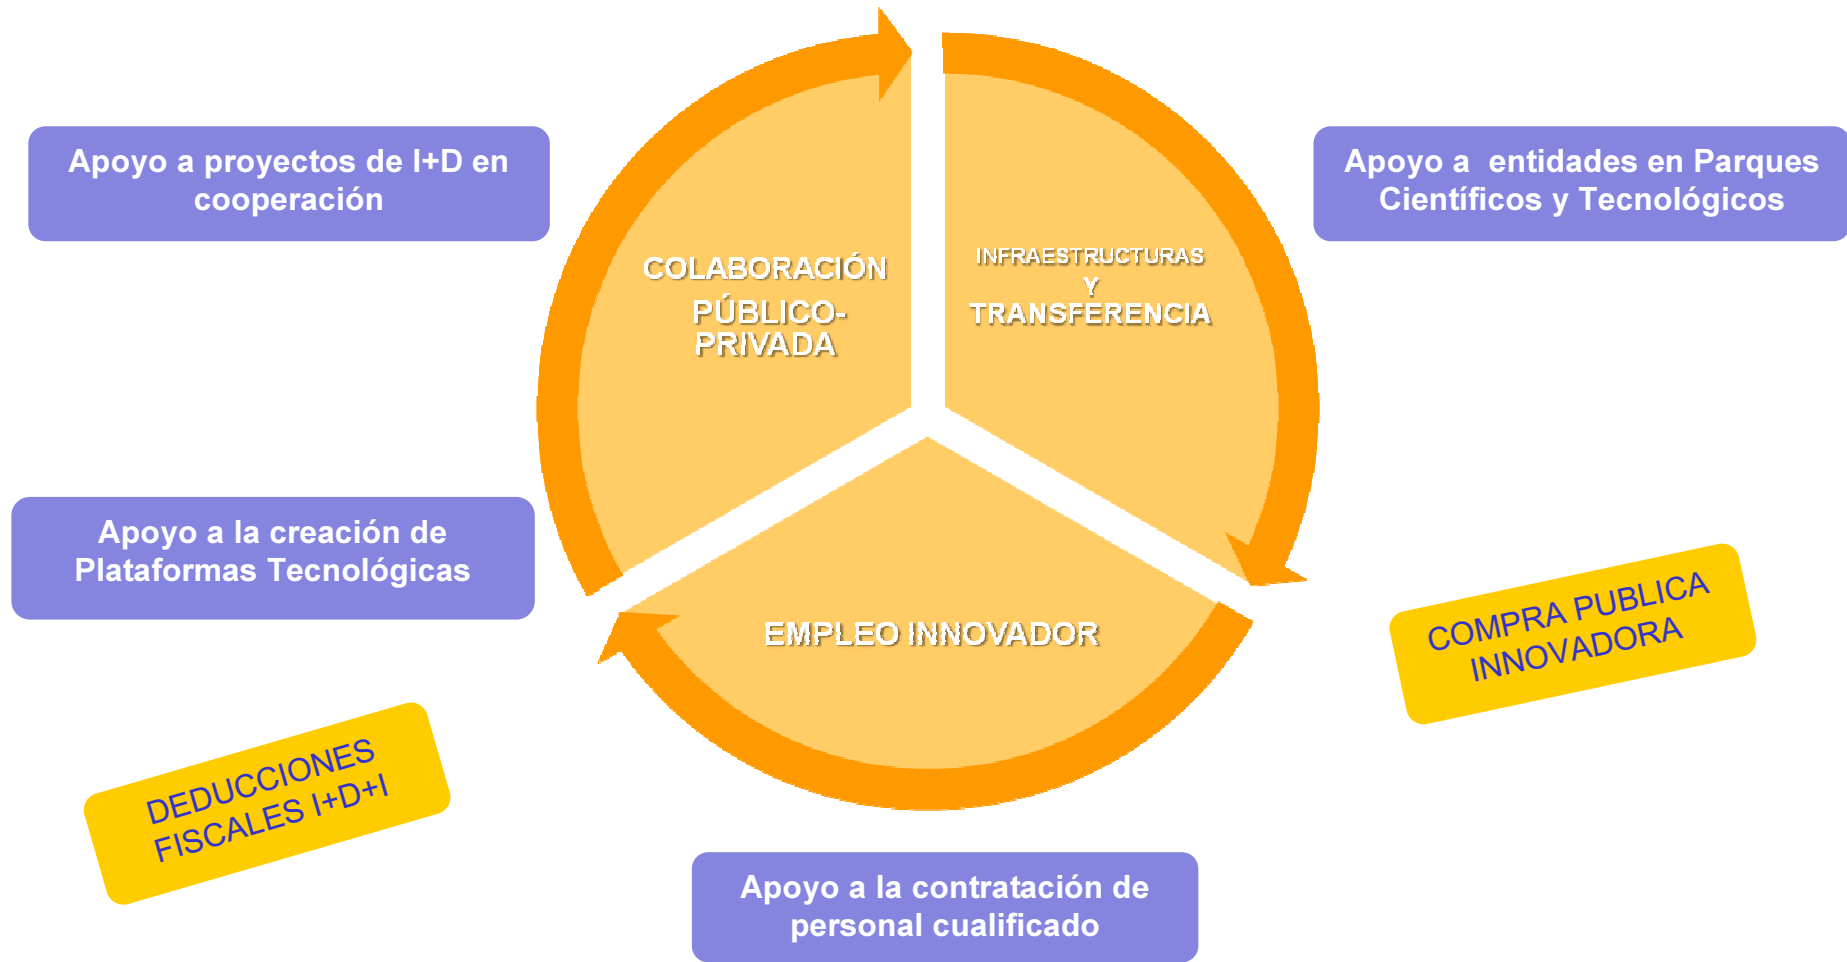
Apoyo a proyectos de I+D en cooperación

Apoyo a entidades en Parques Científicos y Tecnológicos

COLABORACIÓN PÚBLICO-PRIVADA

INFRAESTRUCTURAS Y TRANSFERENCIA

Apoyo a la creación de Plataformas Tecnológicas

EMPLEO INNOVADOR

COMPRA PUBLICA INNOVADORA

DEDUCCIONES FISCALES I+D+I

Apoyo a la contratación de personal cualificado